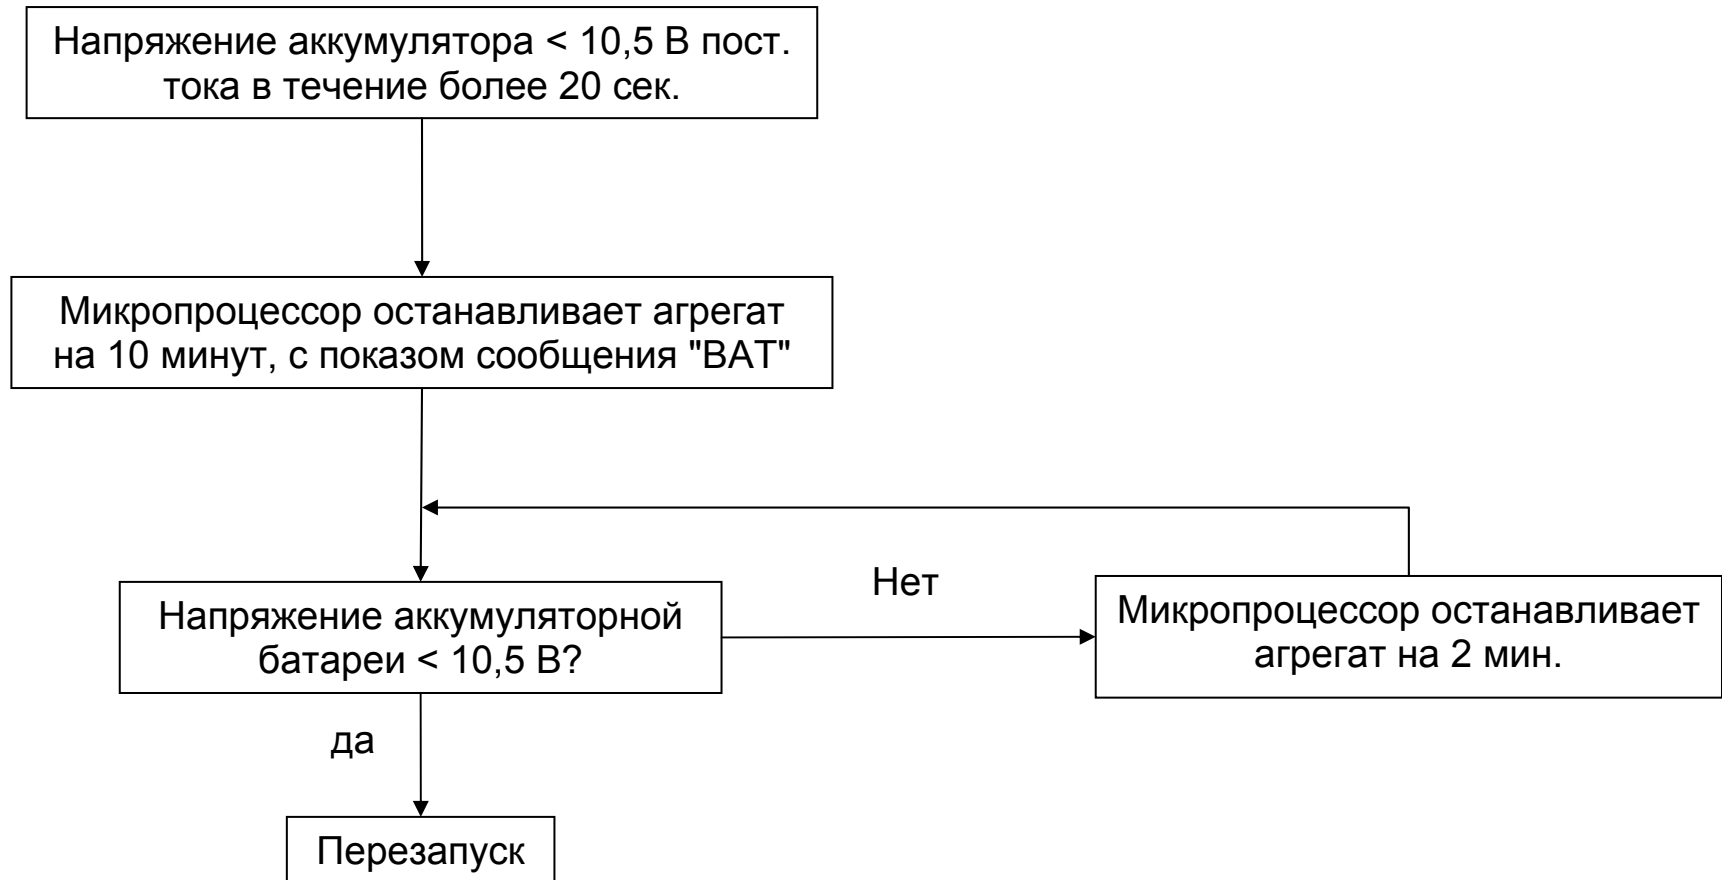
Напряжение аккумулятора < 10,5 В пост. тока в течение более 20 сек.

Микропроцессор останавливает агрегат на 10 минут, с показом сообщения "BAT"

Напряжение аккумуляторной батареи < 10,5 В?

Нет

Микропроцессор останавливает агрегат на 2 мин.

да

Перезапуск